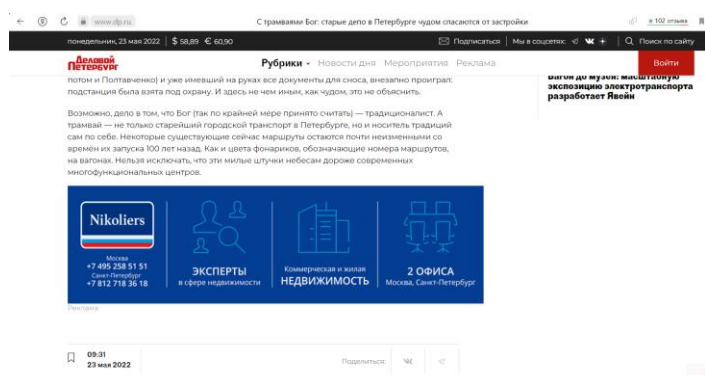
www.dp.ru

С трамваями Бог: старые депо в Петербурге чудом спасаются от застройки

102 отзыва

понедельник, 23 мая 2022 | $ 58,89 € 60,90

Подписаться | Мы в соцсетях: | Поиск по сайту

Деловой Петербург

Рубрики Новости дня Мероприятия Реклама

Войти

потом и Полтавченко) и уже имевший на руках все документы для сноса, внезапно проиграл: подстанция была взята под охрану. И здесь не чем иным, как чудом, это не объяснить.

Вагон до музея: масштабную экспозицию электротранспорта разработает Явейн

Возможно, дело в том, что Бог (так по крайней мере принято считать) — традиционалист. А трамвай — не только старейший городской транспорт в Петербурге, но и носитель традиций сам по себе. Некоторые существующие сейчас маршруты остаются почти неизменными со времён их запуска 100 лет назад. Как и цвета фонариков, обозначающие номера маршрутов, на вагонах. Нельзя исключать, что эти милые штучки небесам дороже современных многофункциональных центров.

Nikoliers

Москва
+7 495 258 51 51
Санкт-Петербург
+7 812 718 36 18

ЭКСПЕРТЫ
в сфере недвижимости

Коммерческая и жилая
НЕДВИЖИМОСТЬ

2 ОФИСА
Москва, Санкт-Петербург

Реклама

09:31
23 мая 2022

Поделиться: